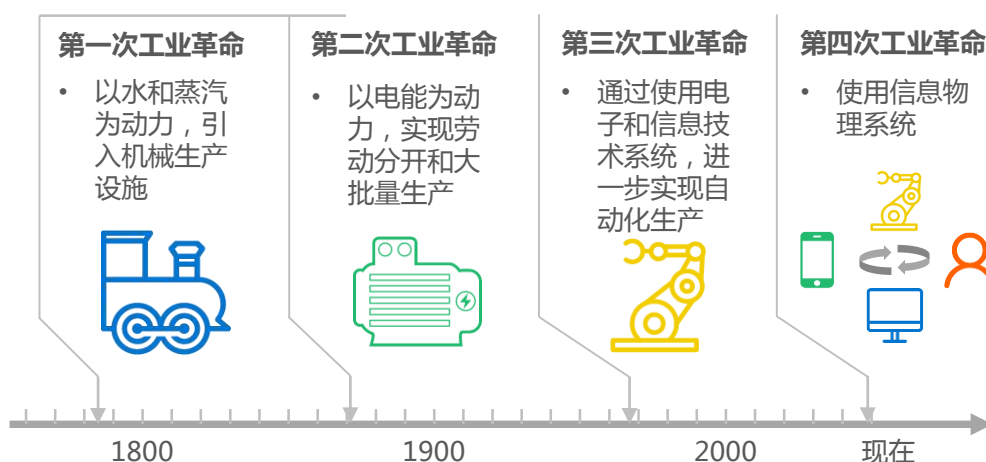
第一次工业革命

• 以水和蒸汽为动力，引入机械生产设施

第二次工业革命

• 以电能为动力，实现劳动分开和大批量生产

第三次工业革命

• 通过使用电子和信息技术系统，进一步实现自动化生产

第四次工业革命

• 使用信息物理系统

1800

1900

2000

现在